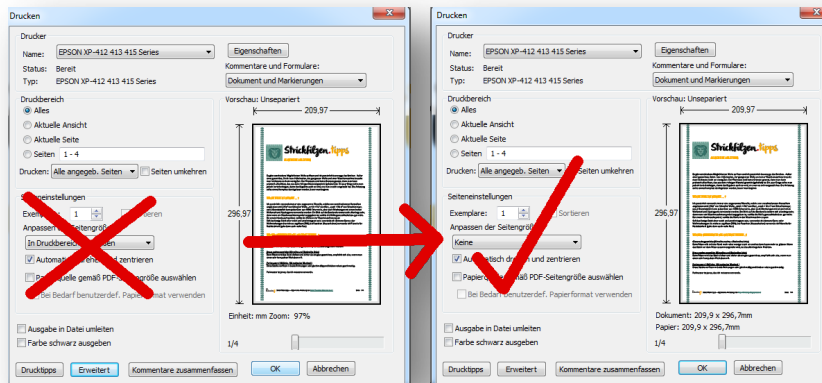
Drucken

Drucker
Name: EPSON XP-412 413 415 Series
Eigenschaften
Status: Bereit
Typ: EPSON XP-412 413 415 Series
Kommentare und Formulare:
Dokument und Markierungen

Druckbereich
Alles
Aktuelle Ansicht
Aktuelle Seite
Seiten 1 - 4
Drucken: Alle angegeb. Seiten
Seiten umkehren

Seiteneinstellungen
Exemplare: 1
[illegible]rtieren
Anpassen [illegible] Seitengröße
In Druckbereich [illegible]
Automatisch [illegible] zentrieren
Pa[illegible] quelle gemäß PDF-Seitengröße auswählen
Bei Bedarf benutzerdef. Papierformat verwenden

Vorschau: Unsepariert
209,97
296,97
Strickfitzen.tipps
Einheit: mm Zoom: 97%
1/4

Ausgabe in Datei umleiten
Farbe schwarz ausgeben
Drucktipps
Erweitert
Kommentare zusammenfassen
OK
Abbrechen

Drucken

Drucker
Name: EPSON XP-412 413 415 Series
Eigenschaften
Status: Bereit
Typ: EPSON XP-412 413 415 Series
Kommentare und Formulare:
Dokument und Markierungen

Druckbereich
Alles
Aktuelle Ansicht
Aktuelle Seite
Seiten 1 - 4
Drucken: Alle angegeb. Seiten
Seiten umkehren

Seiteneinstellungen
Exemplare: 1
Sortieren
Anpassen der Seitengröße
Keine
Au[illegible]tisch dr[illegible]n und zentrieren
Papier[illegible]aß PDF-Seitengröße auswählen
Bei Bedar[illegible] benutzerdef. Papierformat verwenden

Vorschau: Unsepariert
209,97
296,97
Strickfitzen.tipps
Dokument: 209,9 x 296,7mm
Papier: 209,9 x 296,7mm
1/4

Ausgabe in Datei umleiten
Farbe schwarz ausgeben
Drucktipps
Erweitert
Kommentare zusammenfassen
OK
Abbrechen